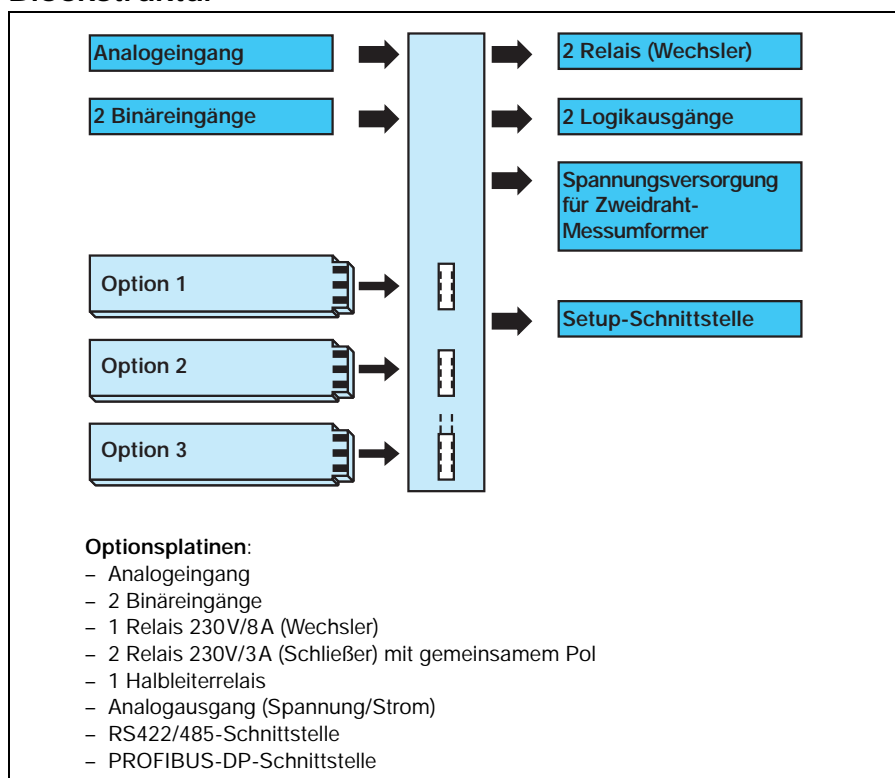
Blockschaltbild

Analogeingang

2 Binäreingänge

2 Relais (Wechsler)

2 Logikausgänge

Spannungsversorgung für Zweidraht-Messumformer

Option 1

Option 2

Option 3

Setup-Schnittstelle

Optionsplatinen:
– Analogeingang
– 2 Binäreingänge
– 1 Relais 230V/8A (Wechsler)
– 2 Relais 230V/3A (Schließer) mit gemeinsamem Pol
– 1 Halbleiterrelais
– Analogausgang (Spannung/Strom)
– RS422/485-Schnittstelle
– PROFIBUS-DP-Schnittstelle